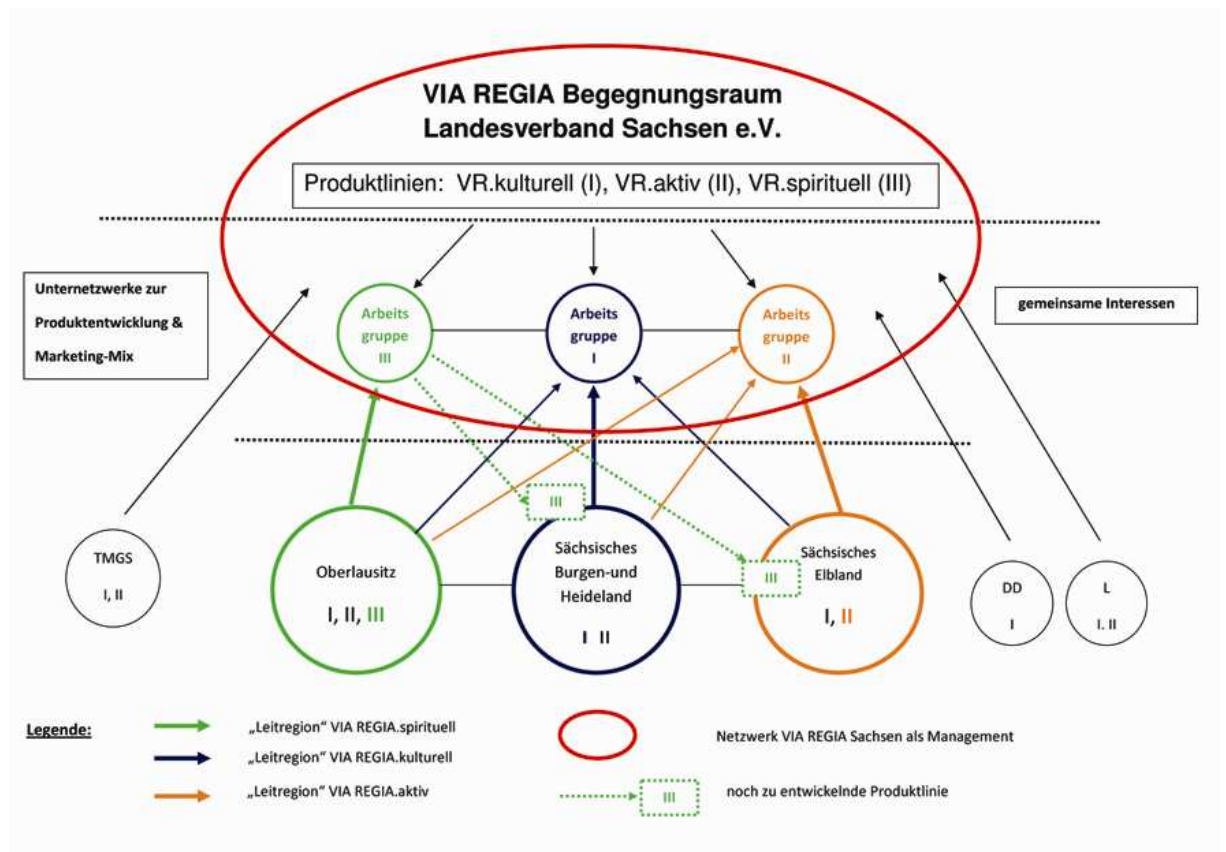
VIA REGIA Begegnungsraum
Landesverband Sachsen e.V.

Produktlinien: VR.kulturell (I), VR.aktiv (II), VR.spirituell (III)

Unternetzwerke zur Produktentwicklung & Marketing-Mix

gemeinsame Interessen

Arbeits gruppe III

Arbeits gruppe I

Arbeits gruppe II

III

III

TMGS
I, II

Oberlausitz
I, II, III

Sächsisches Burgen-und Heideland
I II

Sächsisches Elbland
I, II

DD
I

L
I. II

Legende:

„Leitregion" VIA REGIA.spirituell

„Leitregion" VIA REGIA.kulturell

„Leitregion" VIA REGIA.aktiv

Netzwerk VIA REGIA Sachsen als Management

III

noch zu entwickelnde Produktlinie